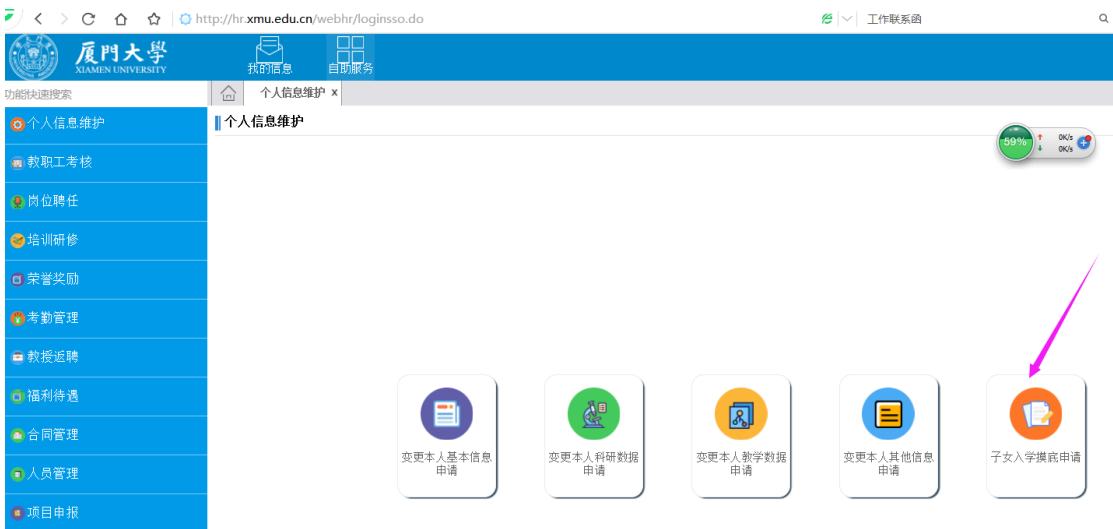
http://hr.xmu.edu.cn/webhr/loginsso.do

工作联系函

厦門大學
XIAMEN UNIVERSITY

我的信息

自助服务

功能快速搜索

个人信息维护 x

个人信息维护

个人信息维护

教职工考核

岗位聘任

培训研修

荣誉奖励

考勤管理

教授返聘

福利待遇

合同管理

人员管理

项目申报

59%

0K/s

0K/s

变更本人基本信息申请

变更本人科研数据申请

变更本人教学数据申请

变更本人其他信息申请

子女入学摸底申请